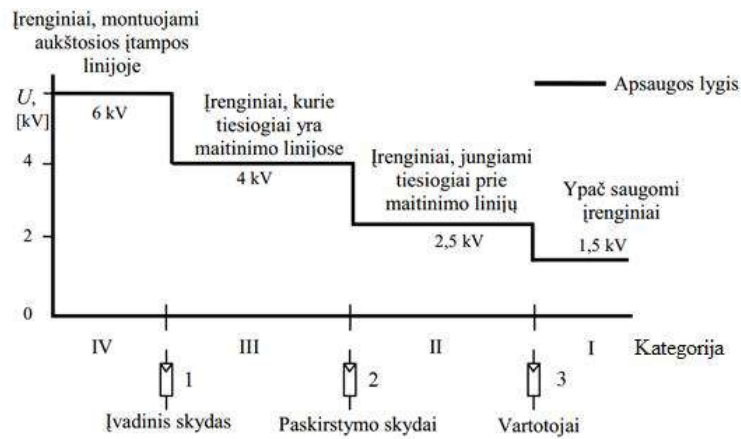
Įrenginiai, montuojami aukštosios įtampos linijoje

Apsaugos lygis

U, [kV]

6 kV

Įrenginiai, kurie tiesiogiai yra maitinimo linijose

4 kV

Įrenginiai, jungiami tiesiogiai prie maitinimo linijų

2,5 kV

Ypač saugomi įrenginiai

1,5 kV

4

2

0

IV

III

II

I

Kategorija

1

2

3

Įvadinis skydas

Paskirstymo skydai

Vartotojai